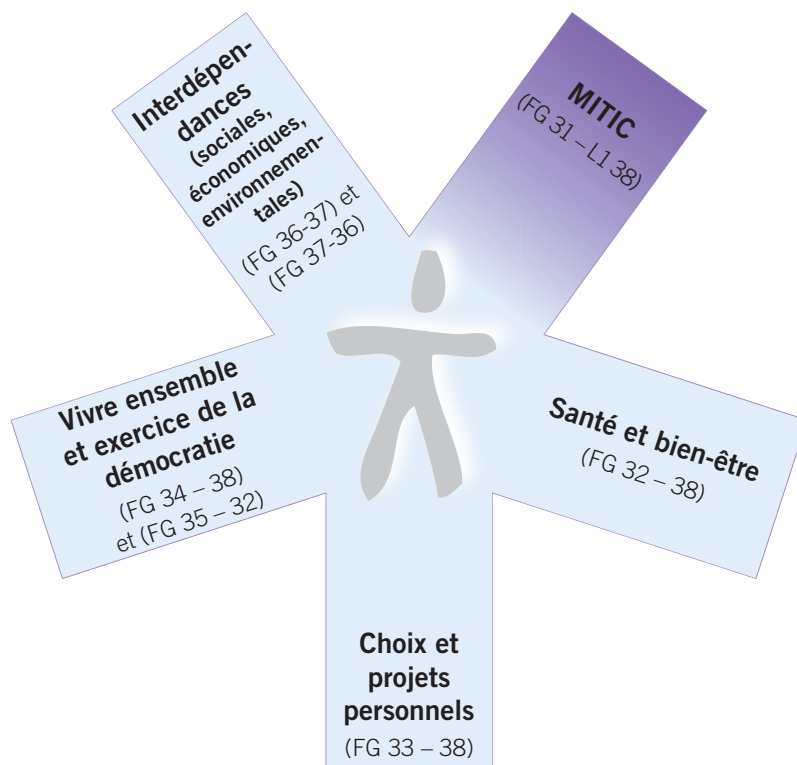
Interdépendances (sociales, économiques, environnementales) (FG 36-37) et (FG 37-36)

MITIC (FG 31 – L1 38)

Vivre ensemble et exercice de la démocratie (FG 34 – 38) et (FG 35 – 32)

Santé et bien-être (FG 32 – 38)

Choix et projets personnels (FG 33 – 38)